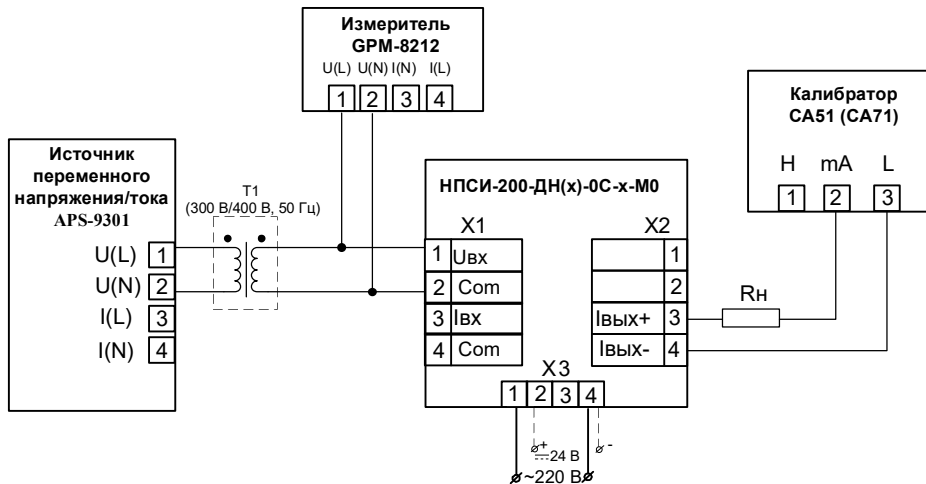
Измеритель
GPM-8212
U(L) U(N) I(N) I(L)
1 2 3 4

Калибратор
CA51 (CA71)
H mA L
1 2 3

Источник
переменного
напряжения/тока
APS-9301
U(L) 1
U(N) 2
I(L) 3
I(N) 4

T1
(300 В/400 В, 50 Гц)

НПСИ-200-ДН(x)-0С-x-М0

X1
1 Uвх
2 Com
3 Iвх
4 Com

X2
1
2
Iвых+ 3
Iвых- 4

Rн

X3
1 2 3 4

+ 24 В -
~220 В